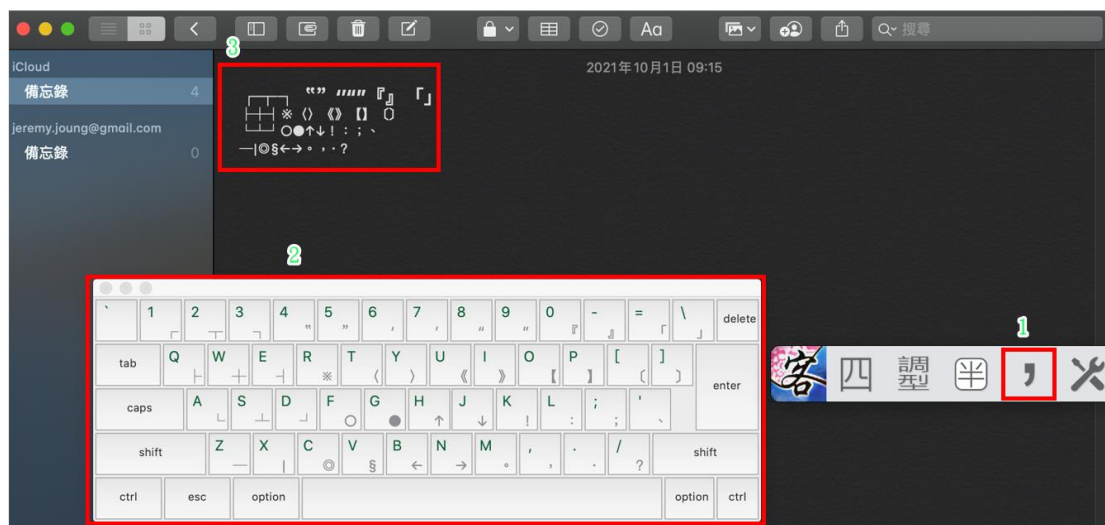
Aa
搜尋

iCloud
備忘錄 4
jeremy.joung@gmail.com
備忘錄 0

2021年10月1日 09:15

3
“” 〃〃〃 『』 「」
※ 〈〉 《》 【】 〔〕
○●↑↓！：；、
—|◎§←→。，·？

2

` 1 ┌ 2 ┬ 3 ┐ 4 " 5 " 6 ' 7 ' 8 〃 9 〃 0 『 - 』 = 「 \ 」 delete
tab Q ├ W ┼ E ┤ R ※ T 〈 Y 〉 U 《 I 》 O 【 P 】 [ 〔 ] 〕
caps A └ S ┴ D ┘ F ○ G ● H ↑ J ↓ K ！ L ： ; ； ' 、 enter
shift Z — X | C ◎ V § B ← N → M 。 , ， . · / ？ shift
ctrl esc option option ctrl

1
客 四 調 半 ，